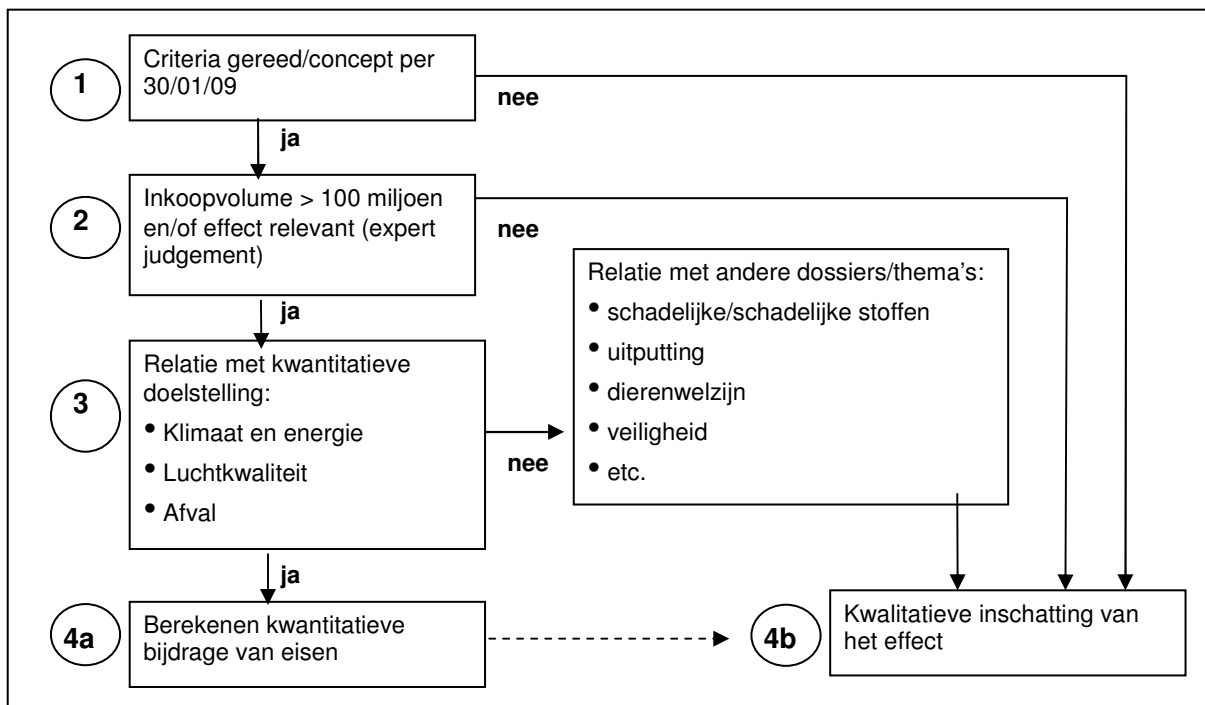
1
Criteria gereed/concept per 30/01/09

nee

ja

2
Inkoopvolume > 100 miljoen en/of effect relevant (expert judgement)

nee

ja

3
Relatie met kwantitatieve doelstelling:
• Klimaat en energie
• Luchtkwaliteit
• Afval

nee

Relatie met andere dossiers/thema's:
• schadelijke/schadelijke stoffen
• uitputting
• dierenwelzijn
• veiligheid
• etc.

ja

4a
Berekenen kwantitatieve bijdrage van eisen

4b
Kwalitatieve inschatting van het effect